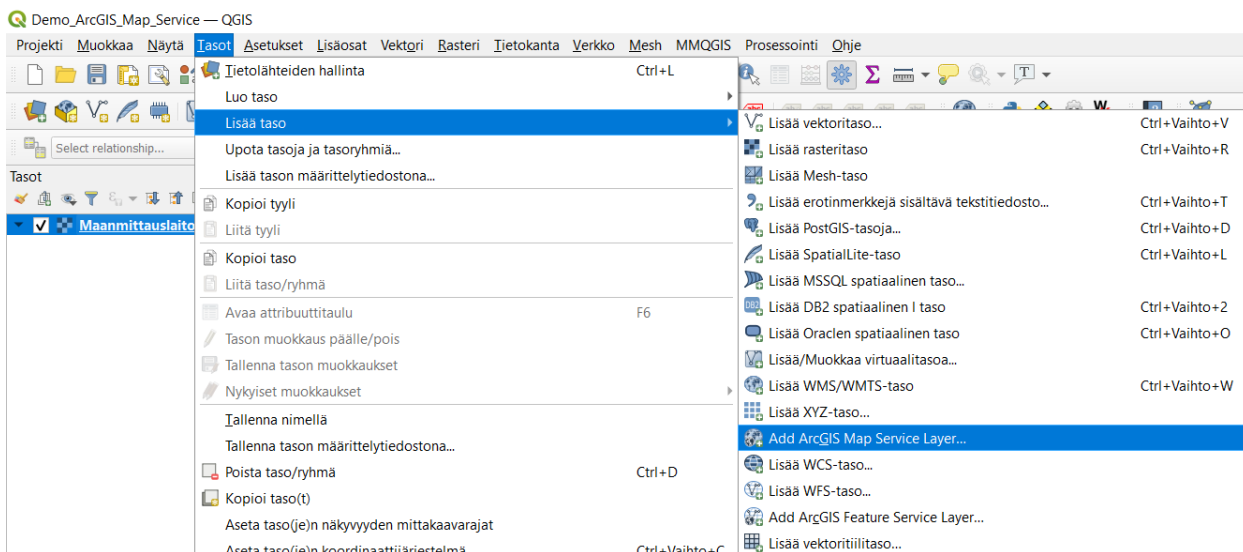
Demo_ArcGIS_Map_Service — QGIS

Projekti Muokkaa Näytä Tasot Asetukset Lisäosat Vektori Rasteri Tietokanta Verkko Mesh MMQGIS Prosessointi Ohje

Select relationship...

Tasot

Maanmittauslaito

Tietolähteiden hallinta Ctrl+L
Luo taso
Lisää taso
Upota tasoja ja tasoryhmiä...
Lisää tason määrittelytiedostona...
Kopioi tyyli
Liitä tyyli
Kopioi taso
Liitä taso/ryhmä
Avaa attribuuttitaulu F6
Tason muokkaus päälle/pois
Tallenna tason muokkaukset
Nykyiset muokkaukset
Tallenna nimellä
Tallenna tason määrittelytiedostona...
Poista taso/ryhmä Ctrl+D
Kopioi taso(t)
Aseta taso(je)n näkyvyyden mittakaavarajat
Aseta taso(je)n koordinaattijärjestelmä Ctrl+Vaihto+C

Lisää vektoritaso... Ctrl+Vaihto+V
Lisää rasteritaso Ctrl+Vaihto+R
Lisää Mesh-taso
Lisää erotinmerkkejä sisältävä tekstitiedosto... Ctrl+Vaihto+T
Lisää PostGIS-tasoja... Ctrl+Vaihto+D
Lisää SpatialLite-taso Ctrl+Vaihto+L
Lisää MSSQL spatiaalinen taso...
Lisää DB2 spatiaalinen l taso Ctrl+Vaihto+2
Lisää Oraclen spatiaalinen taso Ctrl+Vaihto+O
Lisää/Muokkaa virtuaalitasoa...
Lisää WMS/WMTS-taso... Ctrl+Vaihto+W
Lisää XYZ-taso...
Add ArcGIS Map Service Layer...
Lisää WCS-taso...
Lisää WFS-taso...
Add ArcGIS Feature Service Layer...
Lisää vektoritiilitaso...